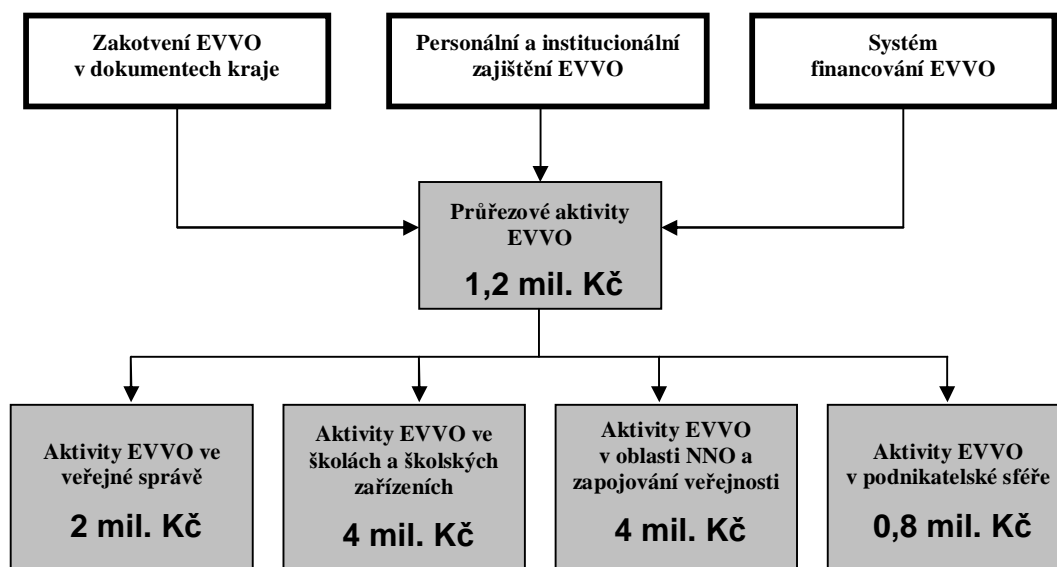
Zakotvení EVVO v dokumentech kraje

Personální a institucionální zajištění EVVO

Systém financování EVVO

Průřezové aktivity EVVO

1,2 mil. Kč

Aktivity EVVO ve veřejné správě

2 mil. Kč

Aktivity EVVO ve školách a školských zařízeních

4 mil. Kč

Aktivity EVVO v oblasti NNO a zapojování veřejnosti

4 mil. Kč

Aktivity EVVO v podnikatelské sféře

0,8 mil. Kč